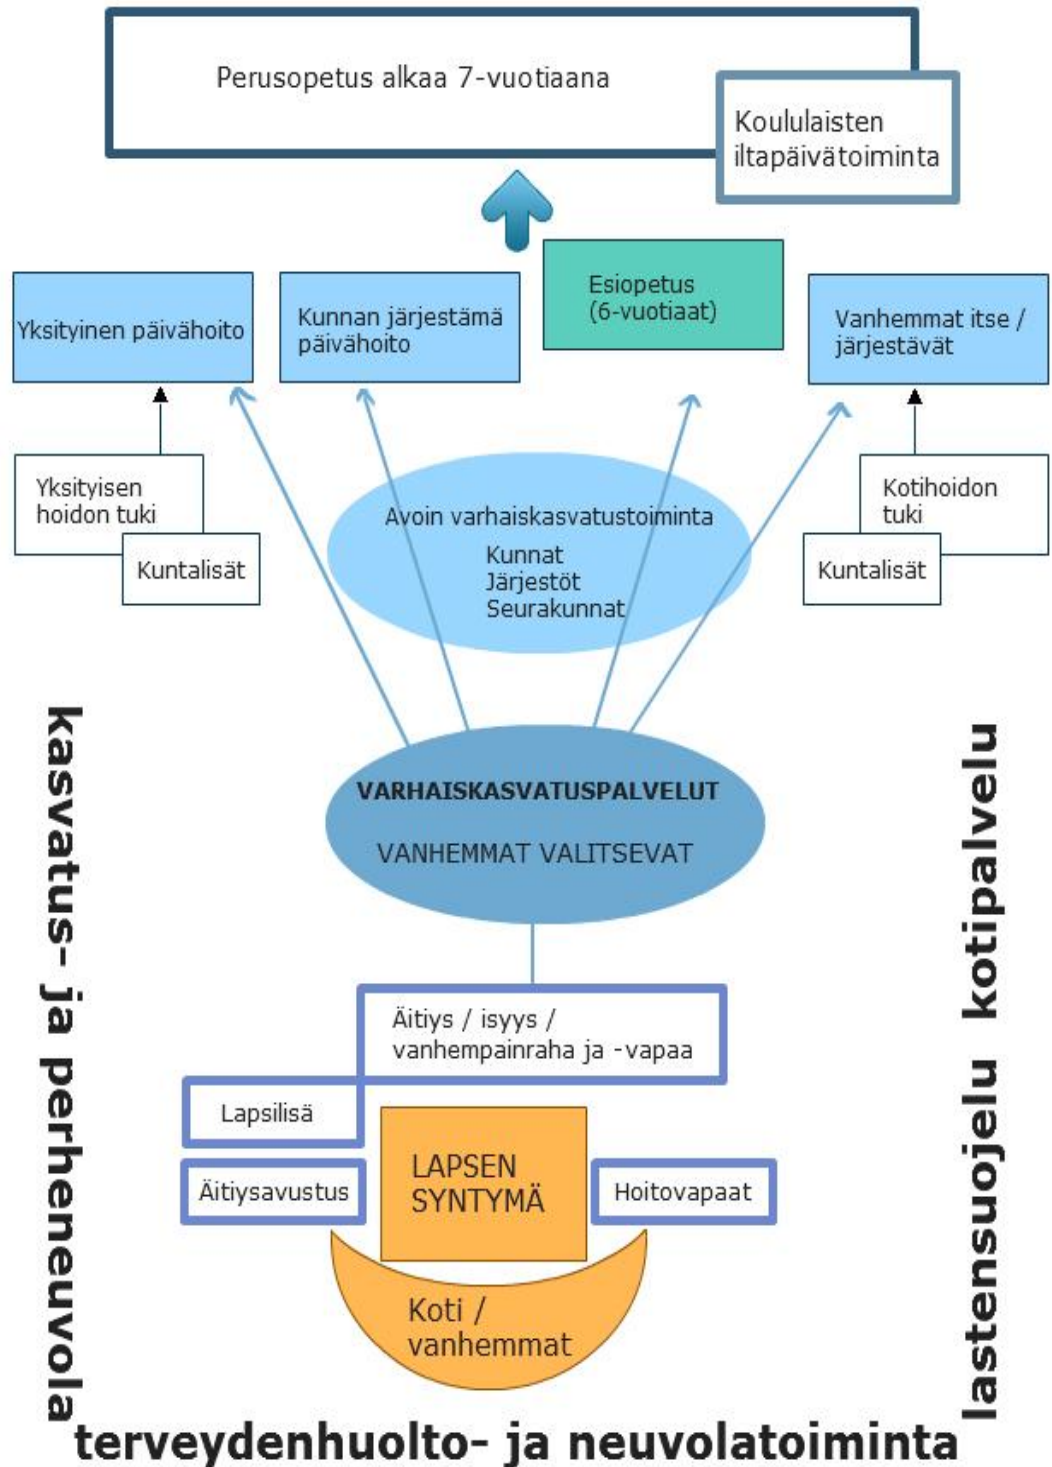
Perusopetus alkaa 7-vuotiaana

Koululaisten iltapäivätoiminta

Yksityinen päivähoito

Kunnan järjestämä päivähoito

Esiopetus (6-vuotiaat)

Vanhemmat itse / järjestävät

Yksityisen hoidon tuki

Kuntalisät

Avoin varhaiskasvatustoiminta
Kunnat
Järjestöt
Seurakunnat

Kotihoidon tuki

Kuntalisät

kasvatus- ja perheneuvola

VARHAISKASVATUSPALVELUT
VANHEMMAT VALITSEVAT

kotipalvelu

Äitiys / isyys / vanhempainraha ja -vapaa

Lapsilisä

Äitiysavustus

LAPSEN SYNTYMÄ

Hoitovapaat

Koti / vanhemmat

lastensuojelu

terveydenhuolto- ja neuvolatoiminta